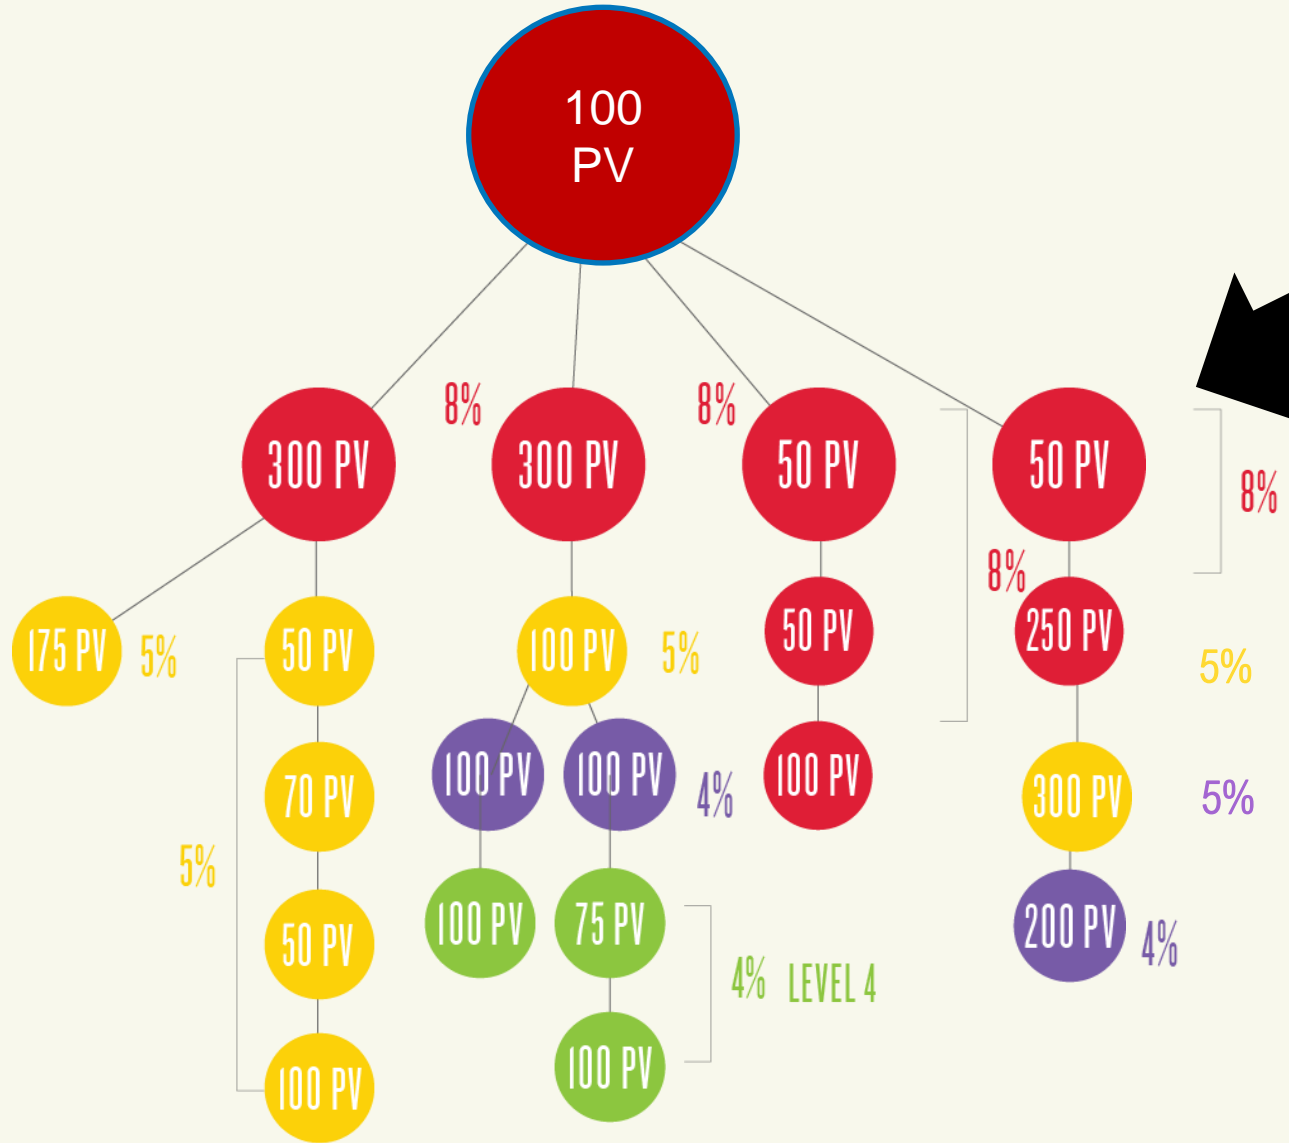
100 PV

8%

8%

300 PV

300 PV

50 PV

50 PV

8%

8%

175 PV

5%

50 PV

100 PV

5%

50 PV

250 PV

5%

100 PV

100 PV

4%

100 PV

70 PV

300 PV

5%

5%

100 PV

75 PV

200 PV

4%

50 PV

4% LEVEL 4

100 PV

100 PV